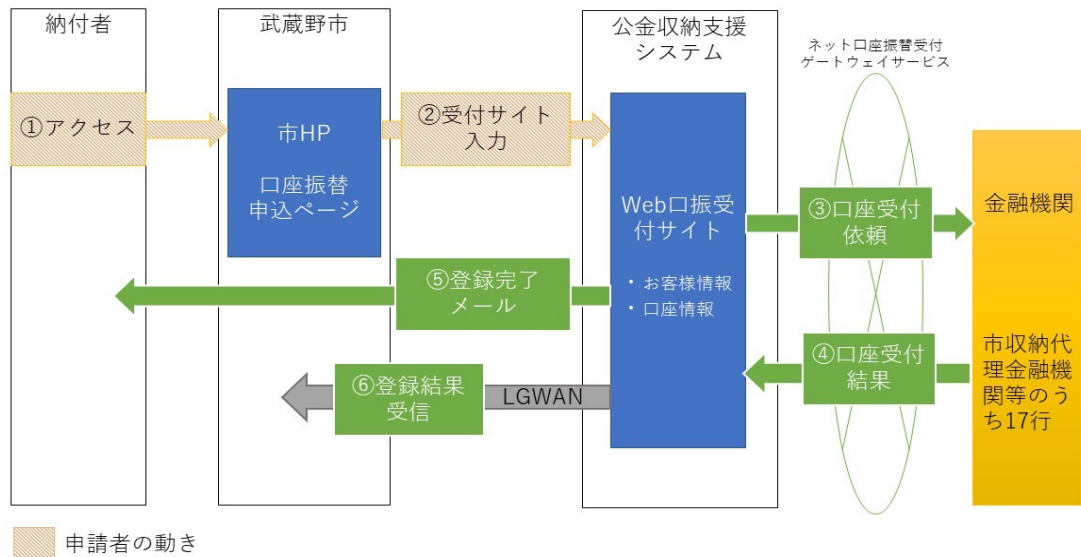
納付者

武蔵野市

公金収納支援システム

ネット口座振替受付ゲートウェイサービス

①アクセス

市HP

口座振替申込ページ

②受付サイト入力

Web口振受付サイト

・お客様情報
・口座情報

③口座受付依頼

金融機関

⑤登録完了メール

④口座受付結果

市収納代理金融機関等のうち17行

⑥登録結果受信

LGWAN

申請者の動き